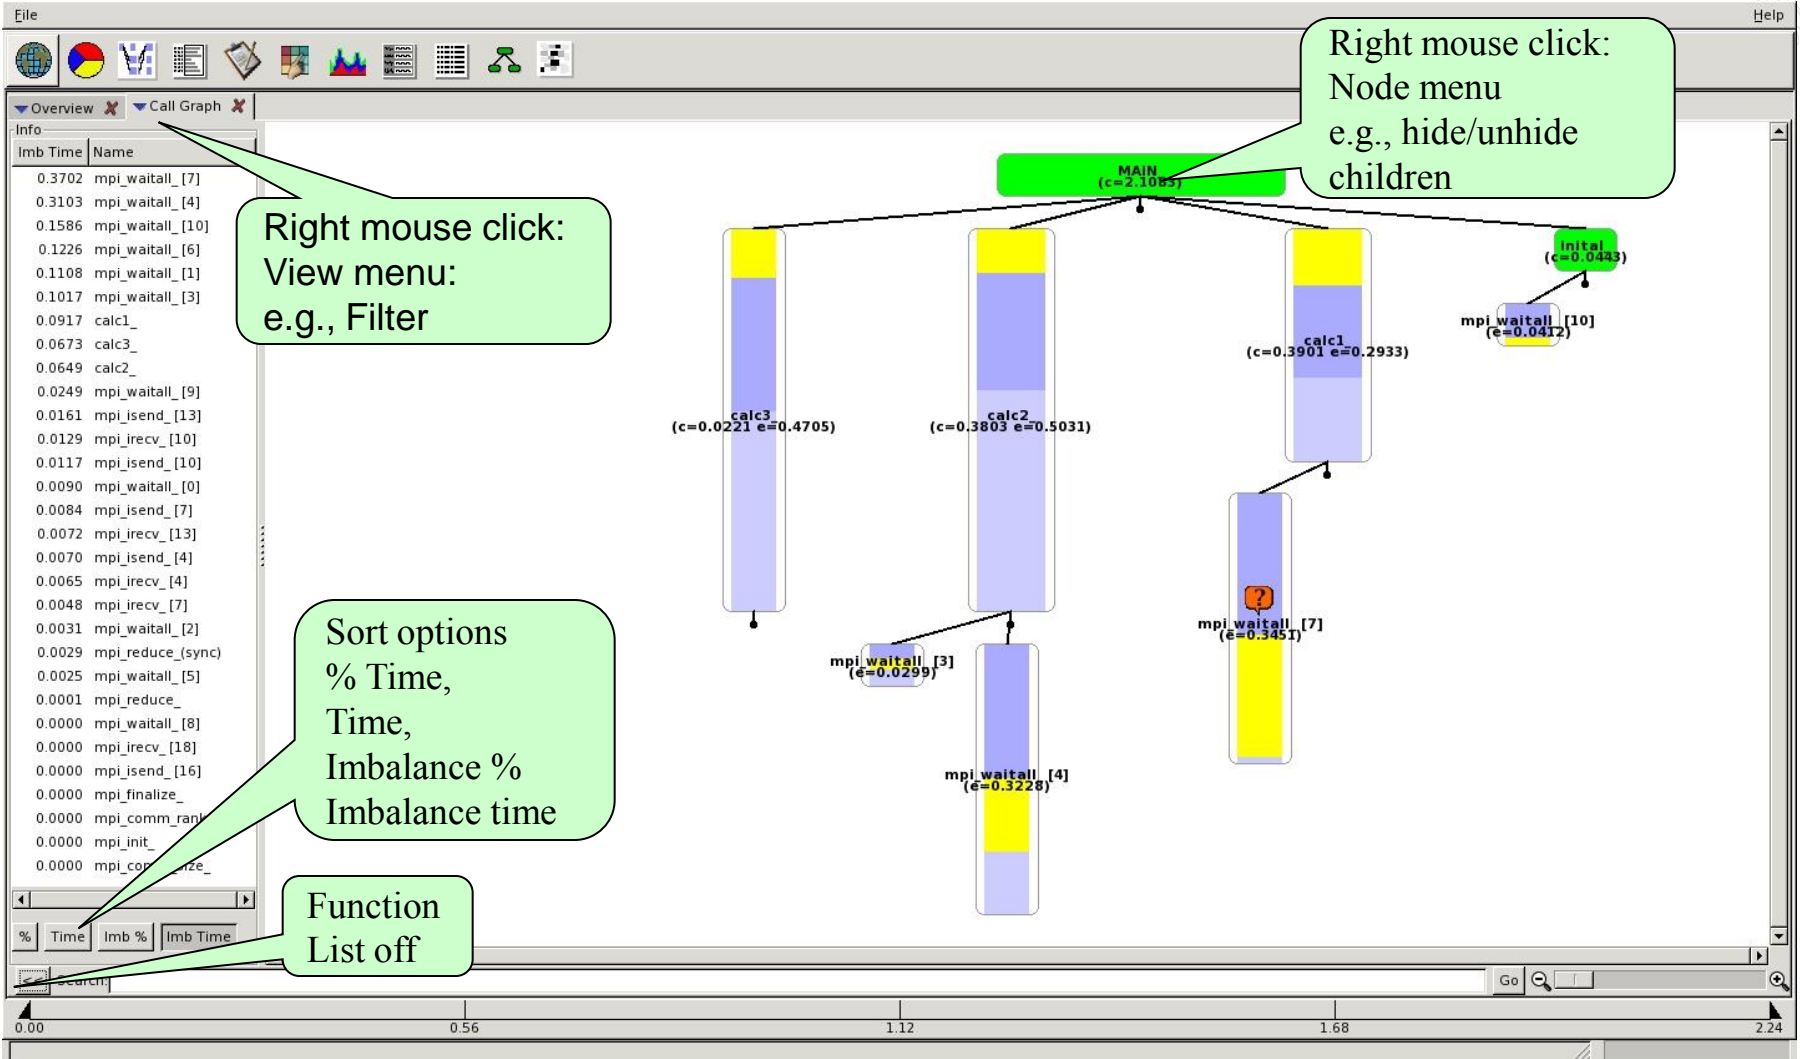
File

Help

Overview

Call Graph

Info

| Imb Time | Name |
|---|---|
| 0.3702 | mpi_waitall_[7] |
| 0.3103 | mpi_waitall_[4] |
| 0.1586 | mpi_waitall_[10] |
| 0.1226 | mpi_waitall_[6] |
| 0.1108 | mpi_waitall_[1] |
| 0.1017 | mpi_waitall_[3] |
| 0.0917 | calc1_ |
| 0.0673 | calc3_ |
| 0.0649 | calc2_ |
| 0.0249 | mpi_waitall_[9] |
| 0.0161 | mpi_isend_[13] |
| 0.0129 | mpi_irecv_[10] |
| 0.0117 | mpi_isend_[10] |
| 0.0090 | mpi_waitall_[0] |
| 0.0084 | mpi_isend_[7] |
| 0.0072 | mpi_irecv_[13] |
| 0.0070 | mpi_isend_[4] |
| 0.0065 | mpi_irecv_[4] |
| 0.0048 | mpi_irecv_[7] |
| 0.0031 | mpi_waitall_[2] |
| 0.0029 | mpi_reduce_(sync) |
| 0.0025 | mpi_waitall_[5] |
| 0.0001 | mpi_reduce_ |
| 0.0000 | mpi_waitall_[8] |
| 0.0000 | mpi_irecv_[18] |
| 0.0000 | mpi_isend_[16] |
| 0.0000 | mpi_finalize_ |
| 0.0000 | mpi_comm_ran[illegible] |
| 0.0000 | mpi_init_ |
| 0.0000 | mpi_co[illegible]ize_ |

% Time Imb % Imb Time

Search:

Go

Right mouse click:
View menu:
e.g., Filter

Right mouse click:
Node menu
e.g., hide/unhide children

Sort options
% Time,
Time,
Imbalance %
Imbalance time

Function
List off

MAIN
(c=2.1083)

calc3
(c=0.0221 e=0.4705)

calc2
(c=0.3803 e=0.5031)

calc1
(c=0.3901 e=0.2933)

inital
(c=0.0443)

mpi_waitall_[10]
(e=0.0412)

mpi_waitall_[3]
(e=0.0299)

mpi_waitall_[7]
(e=0.3451)

mpi_waitall_[4]
(e=0.3228)

0.00 0.56 1.12 1.68 2.24